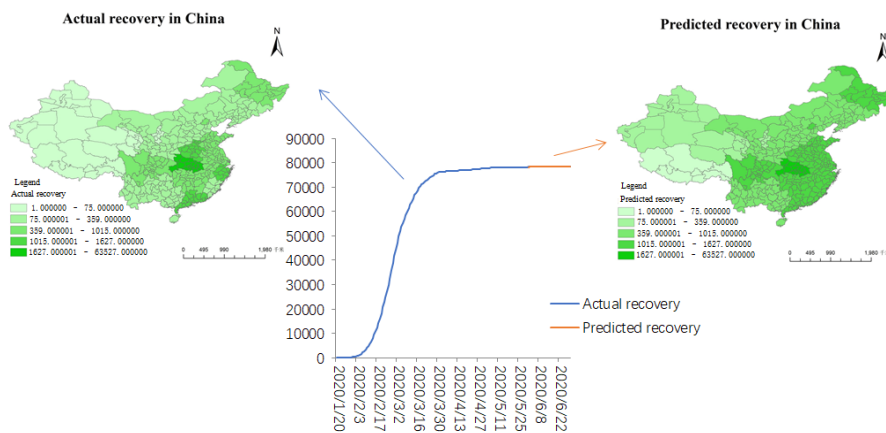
Actual recovery in China

N

Legend
Actual recovery
1.000000 - 75.000000
75.000001 - 359.000000
359.000001 - 1015.000000
1015.000001 - 1627.000000
1627.000001 - 63527.000000

0 495 990 1,980 千米

Predicted recovery in China

N

Legend
Predicted recovery
1.000000 - 75.000000
75.000001 - 359.000000
359.000001 - 1015.000000
1015.000001 - 1627.000000
1627.000001 - 63527.000000

0 495 990 1,980 千米

90000
80000
70000
60000
50000
40000
30000
20000
10000
0

2020/1/20
2020/2/3
2020/2/17
2020/3/2
2020/3/16
2020/3/30
2020/4/13
2020/4/27
2020/5/11
2020/5/25
2020/6/8
2020/6/22

Actual recovery
Predicted recovery